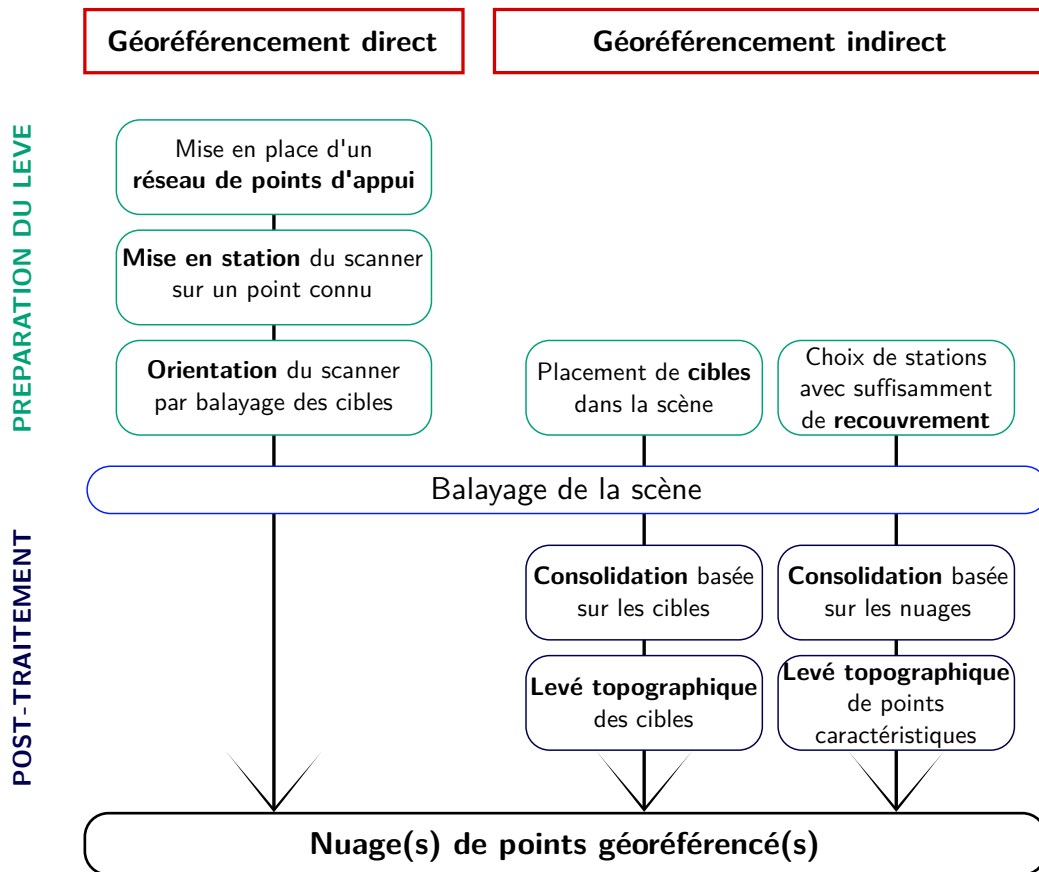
Géoréférencement direct

Géoréférencement indirect

PREPARATION DU LEVE

Mise en place d'un **réseau de points d'appui**

**Mise en station** du scanner sur un point connu

**Orientation** du scanner par balayage des cibles

Placement de **cibles** dans la scène

Choix de stations avec suffisamment de **recouvrement**

Balayage de la scène

POST-TRAITEMENT

**Consolidation** basée sur les cibles

**Consolidation** basée sur les nuages

**Levé topographique** des cibles

**Levé topographique** de points caractéristiques

Nuage(s) de points géoréférencé(s)